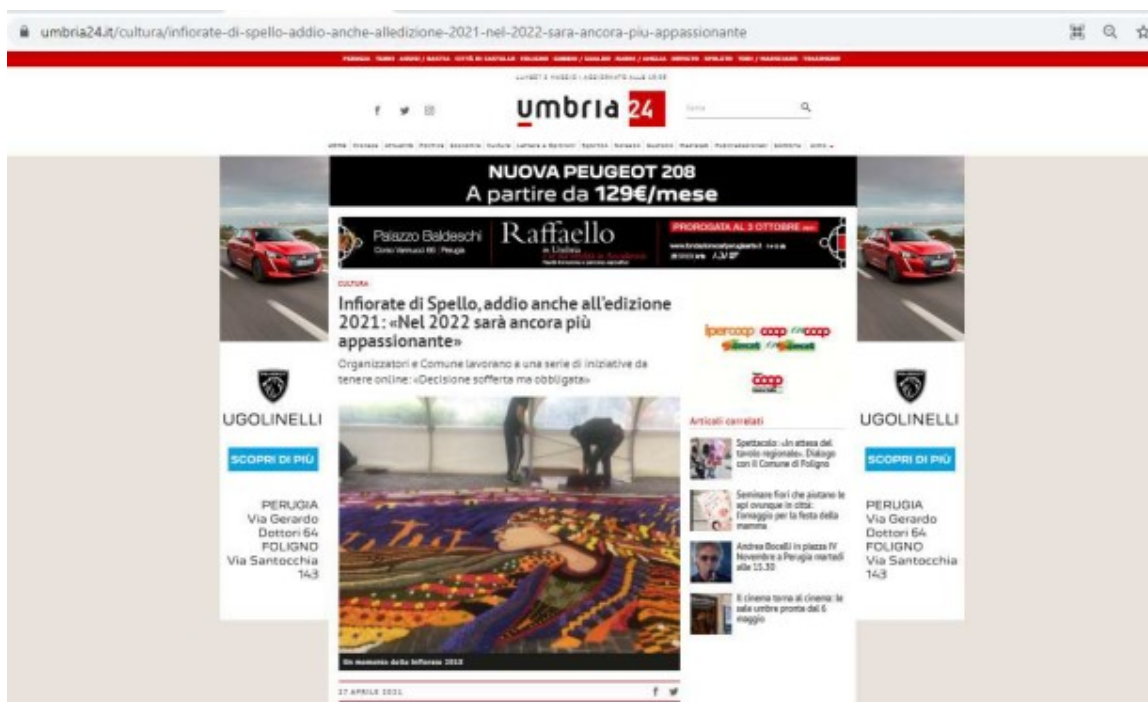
umbria24.it/cultura/infiorate-di-spello-addio-anche-alledizione-2021-nel-2022-sara-ancora-piu-appassionante

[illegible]

umbria 24

Cerca

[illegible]

NUOVA PEUGEOT 208
A partire da 129€/mese

Palazzo Baldeschi
Corso Vannucci 66 | Perugia

Raffaello in Umbria

PROROGATA AL 3 OTTOBRE

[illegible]

CULTURA

Infiorate di Spello, addio anche all'edizione 2021: «Nel 2022 sarà ancora più appassionante»

Organizzatori e Comune lavorano a una serie di iniziative da tenere online: «Decisione sofferta ma obbligata»

Un momento delle Infiorate 2019

27 APRILE 2021

ipercoop coop coop
Superconti Superconti

coop

Articoli correlati

Spettacolo: «In attesa del tavolo regionale». Dialogo con il Comune di Foligno

Seminare fiori che aiutano le api ovunque in città: l'omaggio per la festa della mamma

Andrea Bocelli in piazza IV Novembre a Perugia martedì alle 15.30

Il cinema torna al cinema: le sale umbre pronte dal 6 maggio

UGOLINELLI

SCOPRI DI PIÙ

PERUGIA
Via Gerardo Dottori 64
FOLIGNO
Via Santocchia 143

UGOLINELLI

SCOPRI DI PIÙ

PERUGIA
Via Gerardo Dottori 64
FOLIGNO
Via Santocchia 143